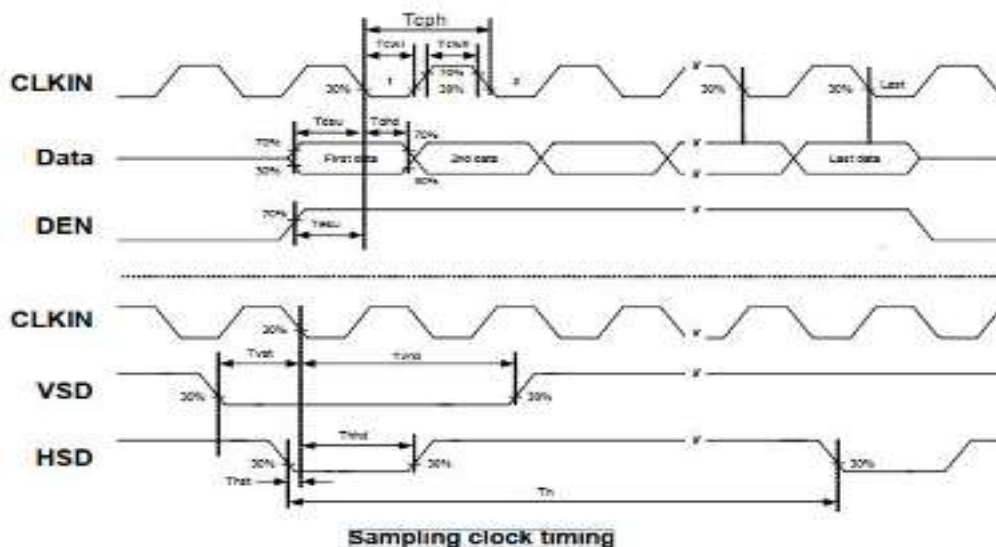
Tcph
Tcwl
Tcwh
CLKIN
30%
1
70%
30%
2
30%
30%
Last
Tdsu
Tdhd
Data
70%
30%
First data
70%
30%
2nd data
Last data
DEN
70%
Tesu
CLKIN
30%
Tvst
Tvhd
VSD
30%
30%
Thhd
HSD
30%
30%
30%
Thst
Th
Sampling clock timing